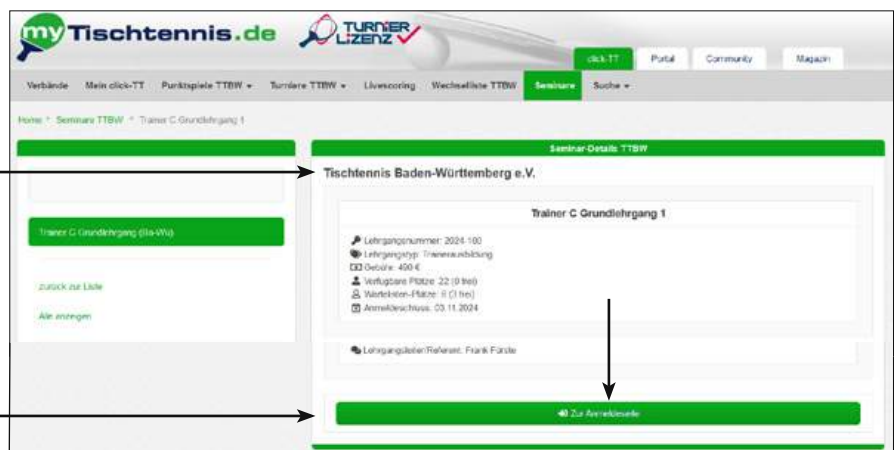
myTischtennis.de TURNIER LIZENZ

click-TT Portal Community Magazin

Verbände Mein click-TT Punktspiele TTBW ▾ Turniere TTBW ▾ Livescoring Wechselliste TTBW Seminare Suche ▾

Home > Seminare TTBW > Trainer C Grundlehrgang 1

Trainer C Grundlehrgang (Ba-Wü)

zurück zur Liste

Alle anzeigen

Seminar-Details TTBW

Tischtennis Baden-Württemberg e.V.

Trainer C Grundlehrgang 1

Lehrgangsnummer: 2024-100
Lehrgangstyp: Trainerausbildung
Gebühr: 400 €
Verfügbare Plätze: 22 (0 frei)
Wartelisten-Plätze: 6 (3 frei)
Anmeldeschluss: 03.11.2024

Lehrgangsleiter/Referent: Frank Fürste

Zur Anmeldeseite